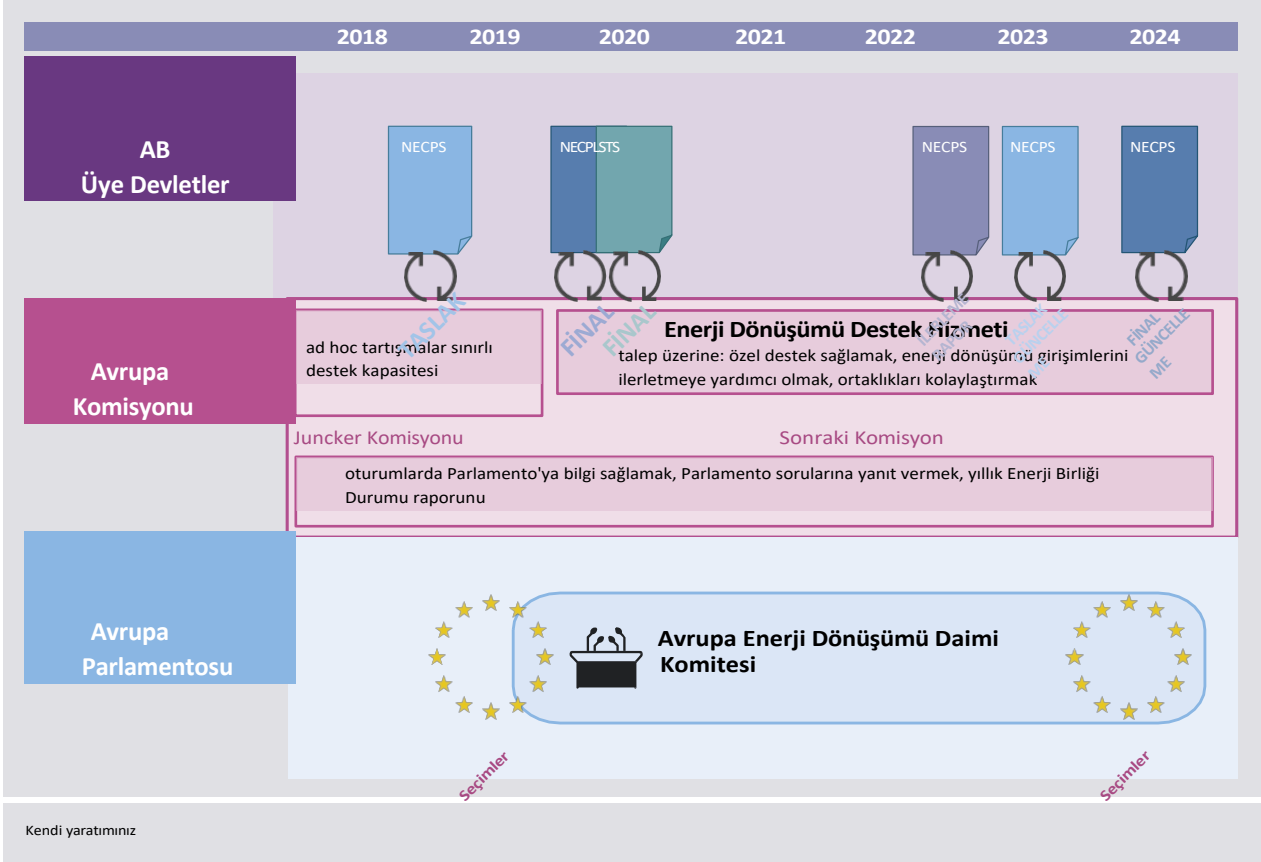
2018 2019 2020 2021 2022 2023 2024

AB
Üye Devletler

NECPS

NECPLSTS

NECPS

NECPS

NECPS

TASLAK

FİNAL

FİNAL

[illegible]

TASLAK GÜNCELLE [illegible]

FİNAL GÜNCELLE ME

Avrupa
Komisyonu

ad hoc tartışmalar sınırlı destek kapasitesi

Enerji Dönüşümü Destek Hizmeti
talep üzerine: özel destek sağlamak, enerji dönüşümü girişimlerini ilerletmeye yardımcı olmak, ortaklıkları kolaylaştırmak

Juncker Komisyonu

Sonraki Komisyon

oturumlarda Parlamento'ya bilgi sağlamak, Parlamento sorularına yanıt vermek, yıllık Enerji Birliği Durumu raporunu

Avrupa
Parlamentosu

Avrupa Enerji Dönüşümü Daimi Komitesi

Seçimler

Seçimler

Kendi yaratımınız